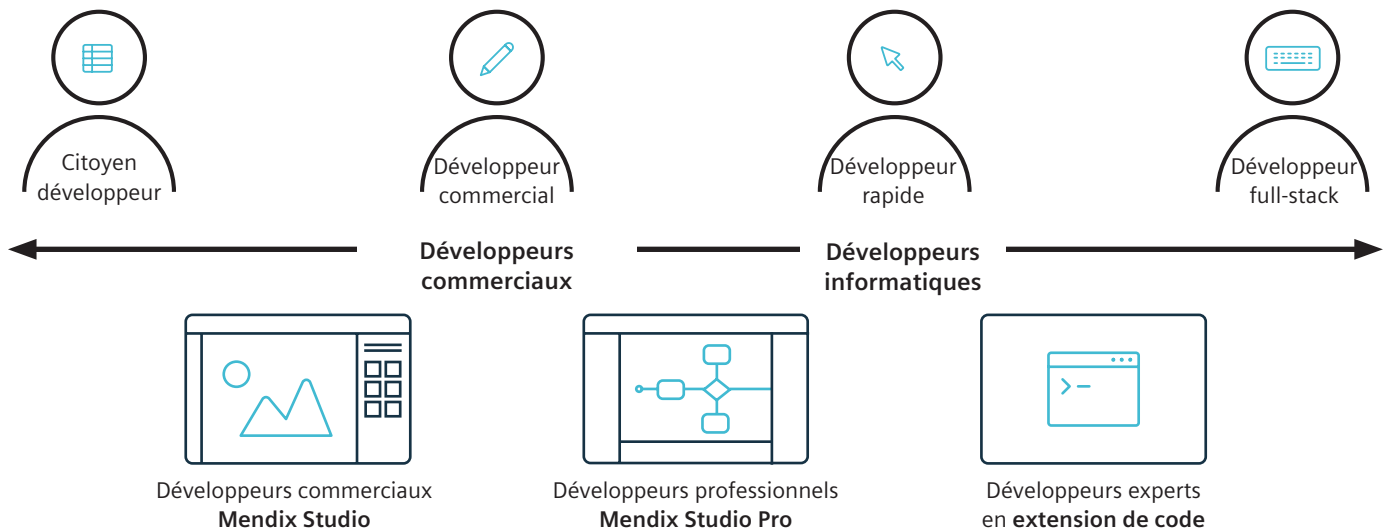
Citoyen développeur

Développeur commercial

Développeur rapide

Développeur full-stack

Développeurs commerciaux

Développeurs informatiques

Développeurs commerciaux
Mendix Studio

Développeurs professionnels
Mendix Studio Pro

Développeurs experts
en extension de code